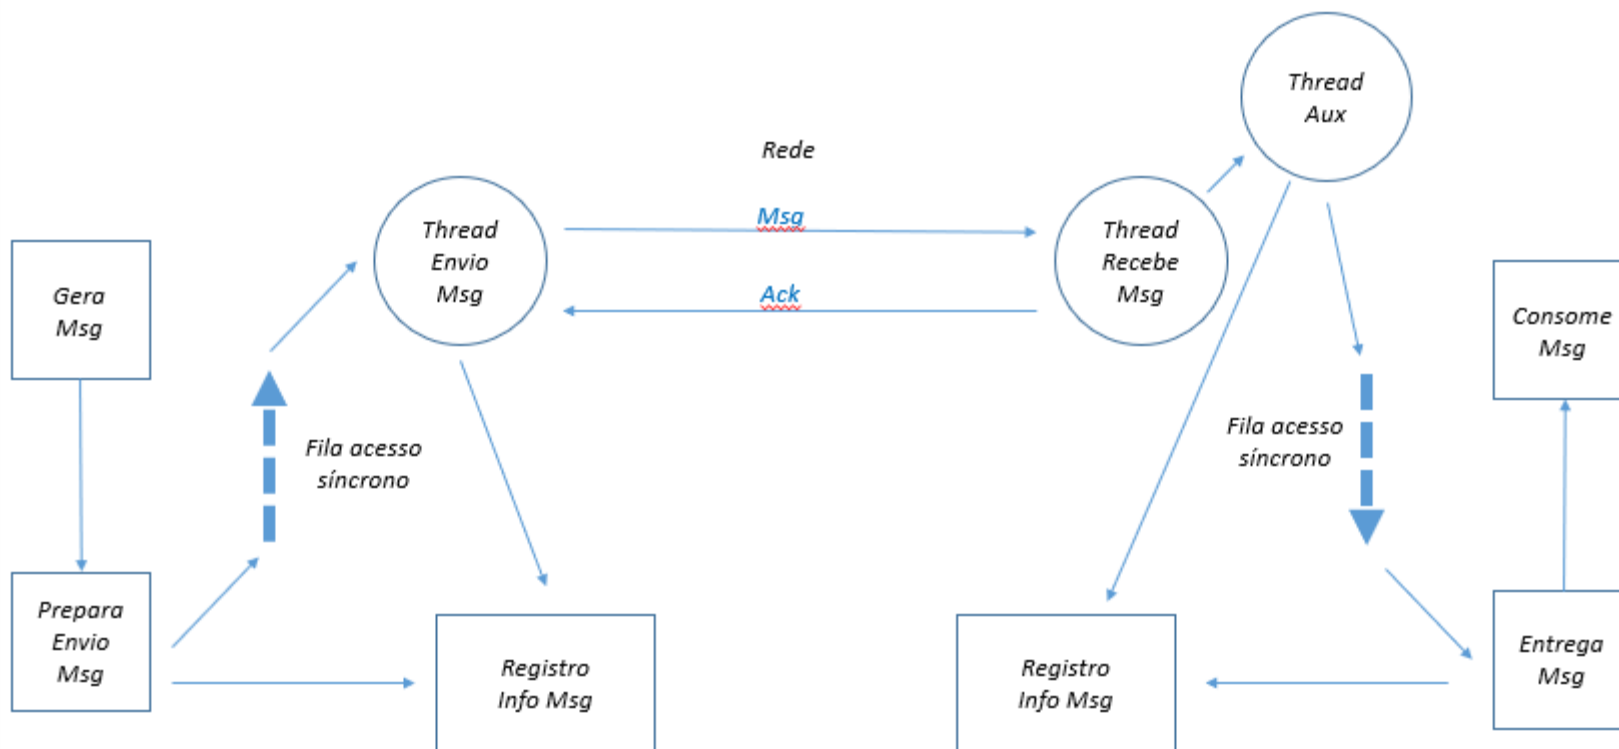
Thread
Aux

Rede

Msg

Ack

Thread
Envio
Msg

Thread
Recebe
Msg

Gera
Msg

Consome
Msg

Fila acesso
síncrono

Fila acesso
síncrono

Prepara
Envio
Msg

Registro
Info Msg

Registro
Info Msg

Entrega
Msg